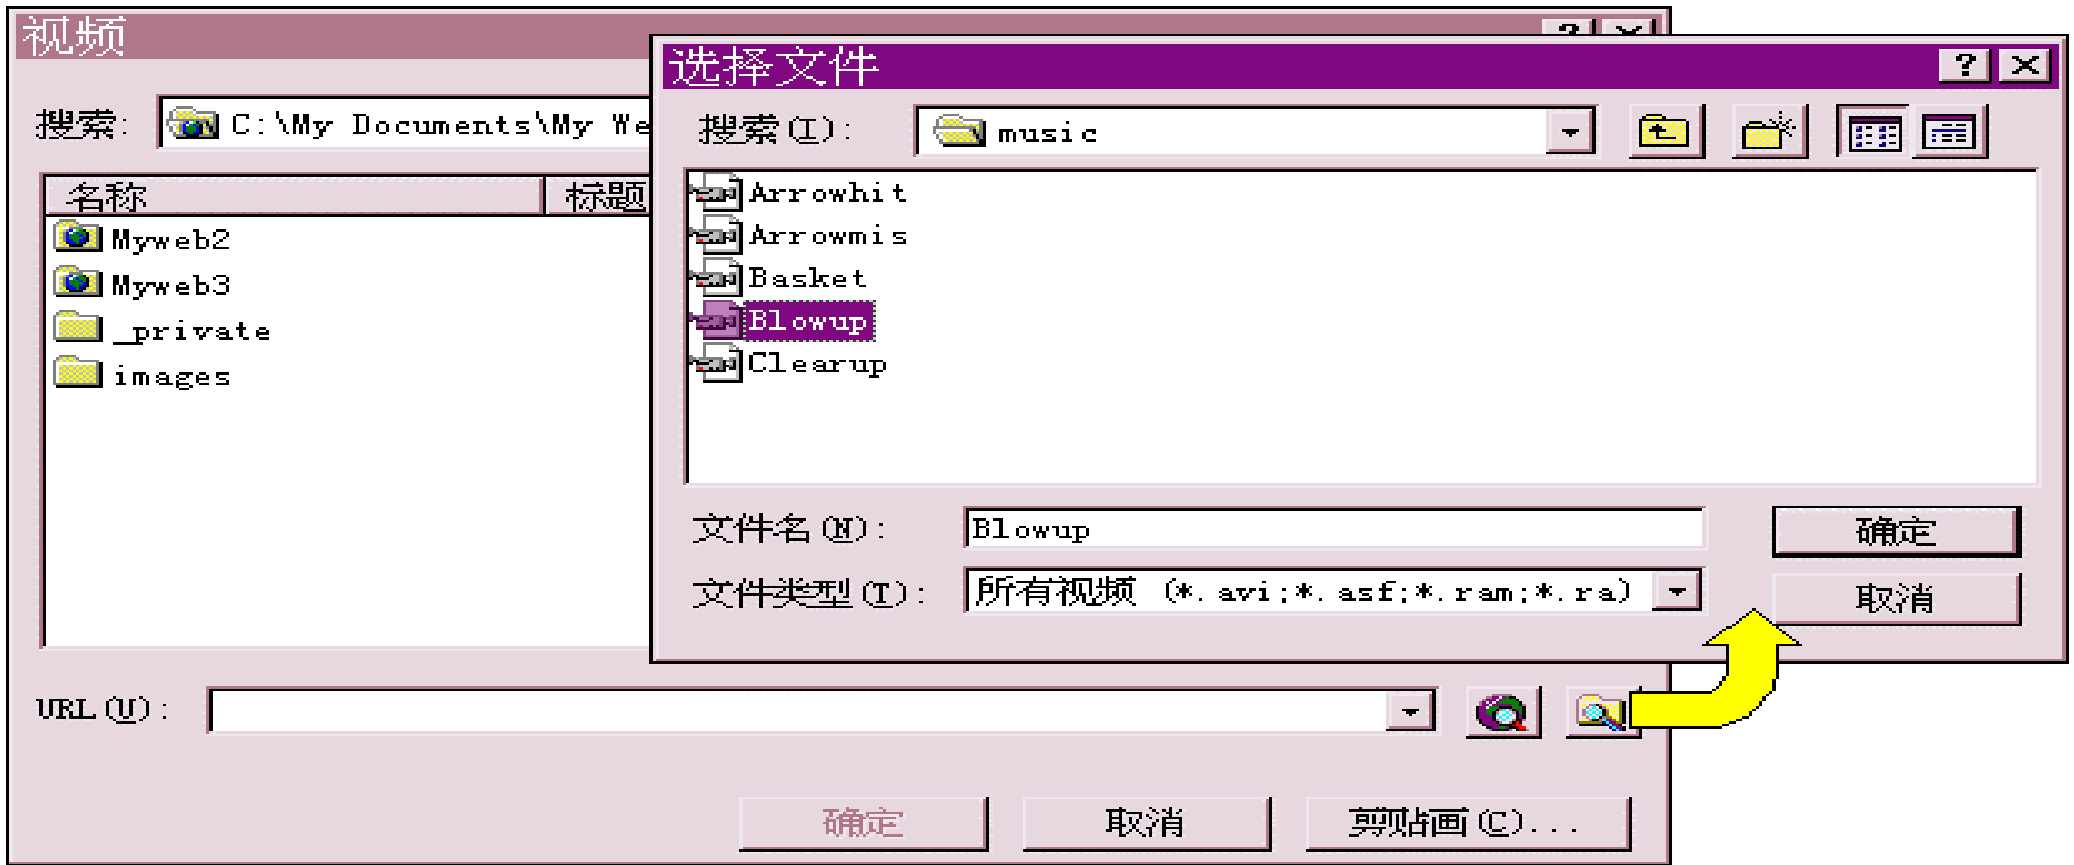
视频

搜索: C:\My Documents\My We

名称 | 标题

Myweb2
Myweb3
_private
images

URL (U):

确定 取消 剪贴画 (C)...

选择文件

?

搜索 (I): music

Arrowhit
Arrowmis
Basket
Blowup
Clearup

文件名 (N): Blowup

文件类型 (T): 所有视频 (*.avi;*.asf;*.ram;*.ra)

确定
取消